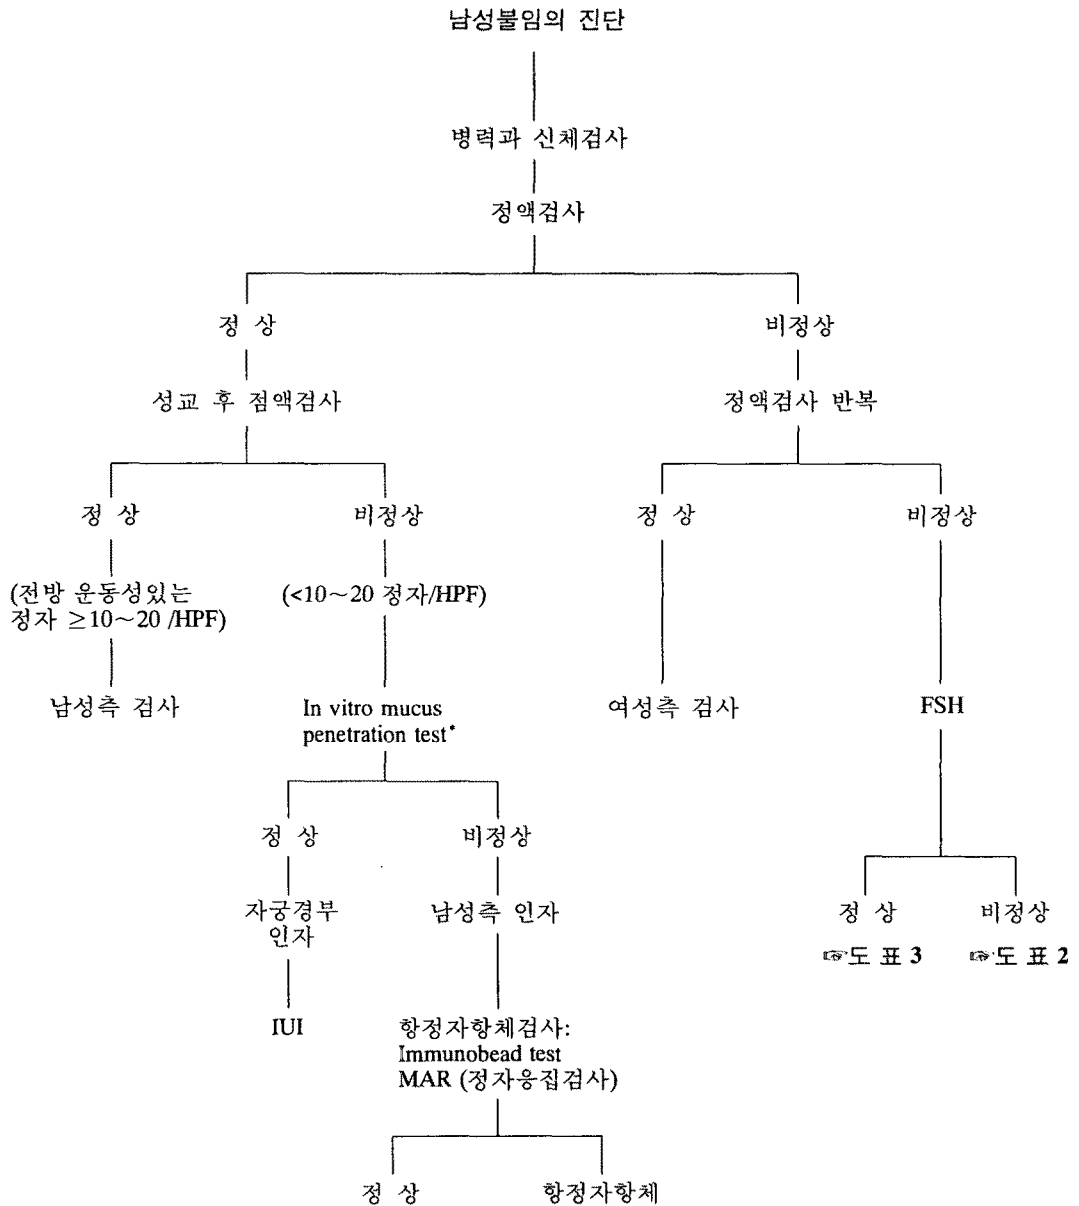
남성불임의 진단

병력과 신체검사

정액검사

정 상

성교 후 점액검사

정 상

(전방 운동성있는 정자 $\geq 10\sim 20$ /HPF)

남성측 검사

비정상

($<10\sim 20$ 정자/HPF)

In vitro mucus penetration test*

정 상

자궁경부 인자

IUI

비정상

남성측 인자

항정자항체검사: Immunobead test MAR (정자응집검사)

정 상

항정자항체

비정상

정액검사 반복

정 상

여성측 검사

비정상

FSH

정 상

☞도 표 3

비정상

☞도 표 2